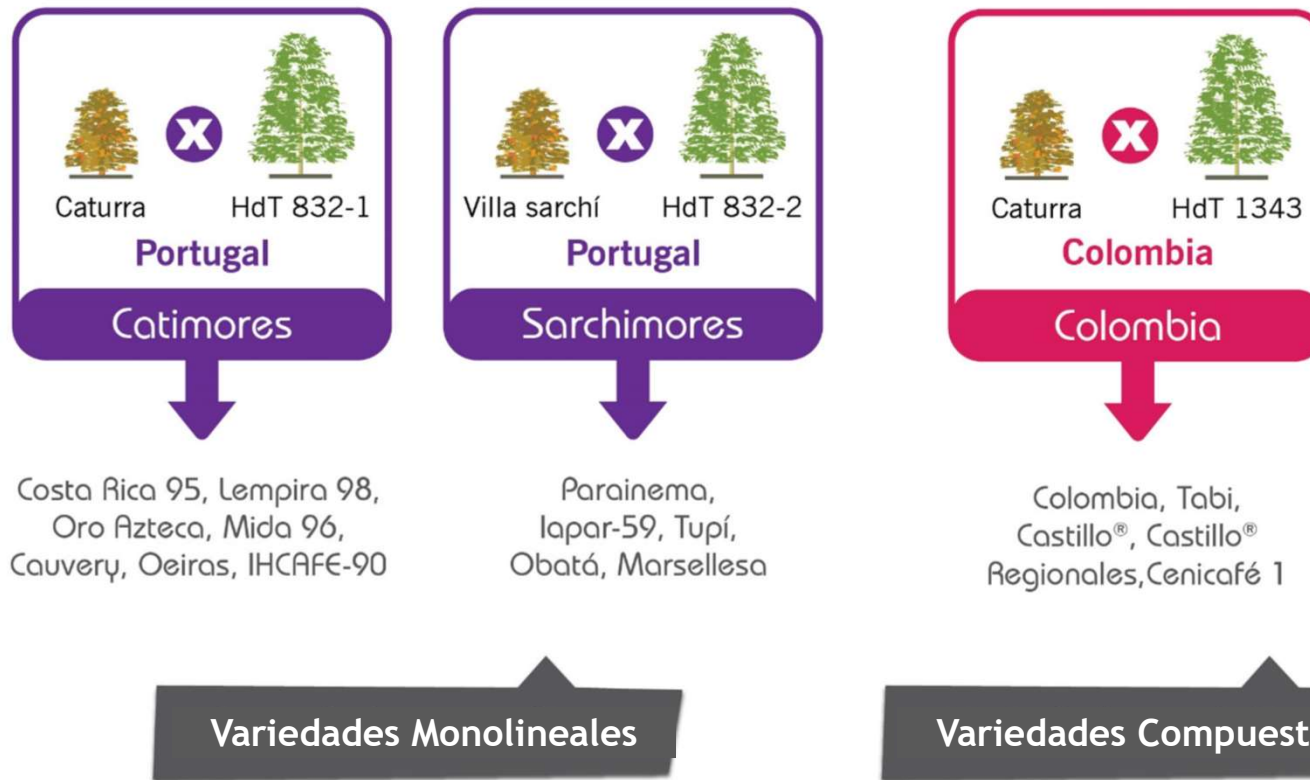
x

Caturra HdT 832-1

Portugal

Catimores

Costa Rica 95, Lempira 98, Oro Azteca, Mida 96, Cauvery, Oeiras, IHCAFE-90

x

Villa sarchí HdT 832-2

Portugal

Sarchimores

Parainema, Iapar-59, Tupí, Obatá, Marsellesa

x

Caturra HdT 1343

Colombia

Colombia

Colombia, Tabi, Castillo®, Castillo® Regionales,Cenicafé 1

Variedades Monolineales

Variedades Compuest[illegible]